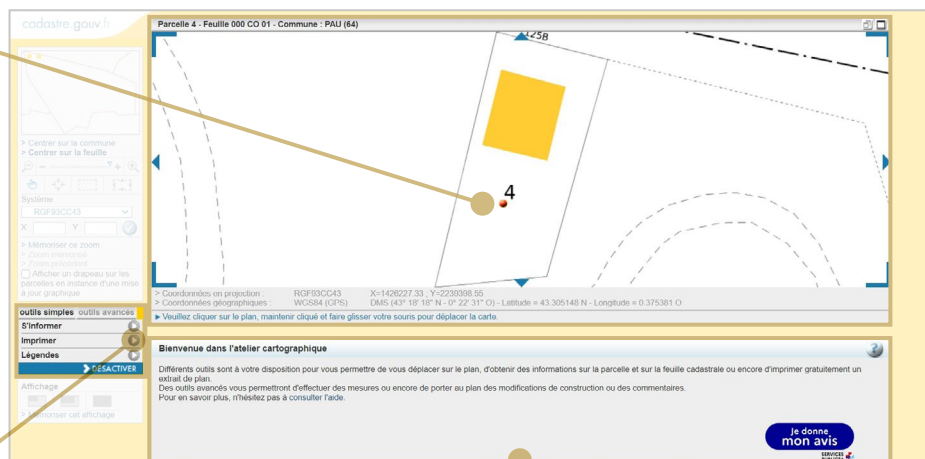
cadastre.gouv.fr

Parcelle 4 - Feuille 000 CO 01 - Commune : PAU (64)

125B

4

> Centrer sur la commune
> Centrer sur la feuille

Système
RGF93CC43
X Y

> Mémoriser ce zoom
> Zoom antérieur
> Zoom précédent
Afficher un drapeau sur les parcelles en instance d'une mise à jour graphique

outils simples outils avancés
S'informer
Imprimer
Légendes
DÉSACTIVER

Affichage
> Mémoriser cet affichage

> Coordonnées en projection : RGF93CC43 X=1426227.33 ; Y=2230398.55
> Coordonnées géographiques : WGS84 (GPS) DMS (43° 18' 18" N - 0° 22' 31" O) - Latitude = 43.305148 N - Longitude = 0.375381 O

▸ Veuillez cliquer sur le plan, maintenir cliqué et faire glisser votre souris pour déplacer la carte.

Bienvenue dans l'atelier cartographique

Différents outils sont à votre disposition pour vous permettre de vous déplacer sur le plan, d'obtenir des informations sur la parcelle et sur la feuille cadastrale ou encore d'imprimer gratuitement un extrait de plan.
Des outils avancés vous permettront d'effectuer des mesures ou encore de porter au plan des modifications de construction ou des commentaires.
Pour en savoir plus, n'hésitez pas à consulter l'aide.

Je donne mon avis
SERVICES PUBLICS